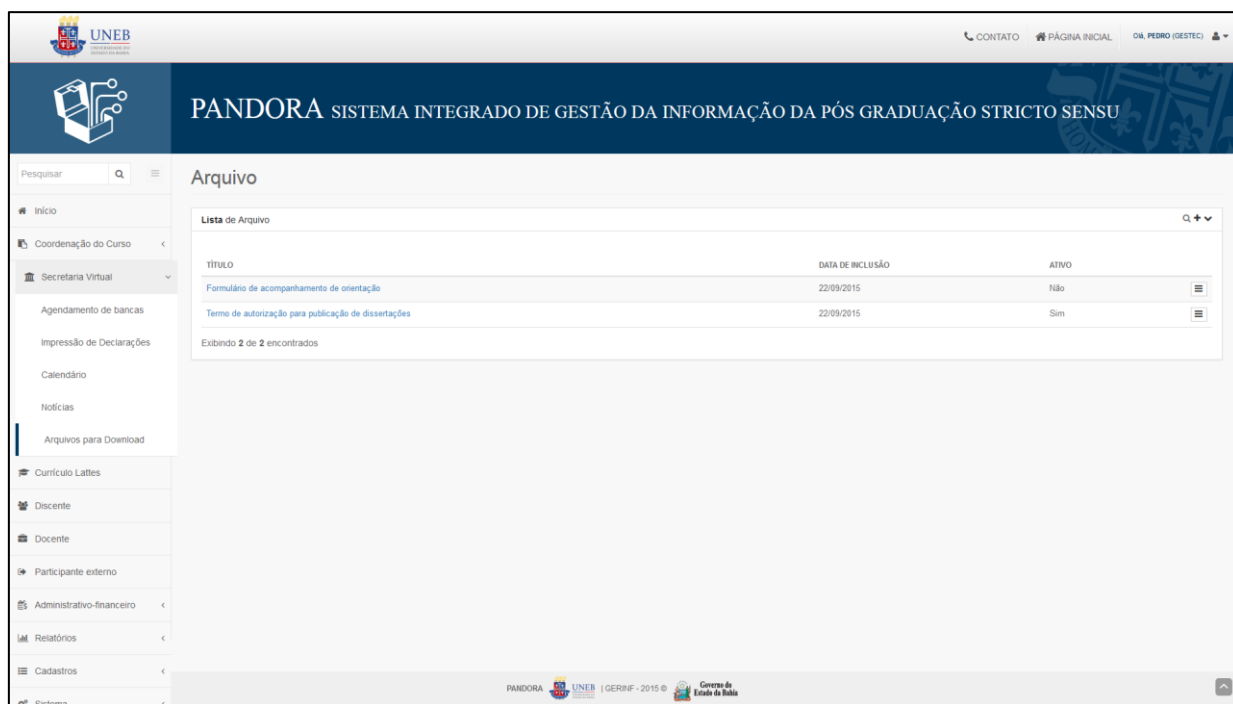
UNEB
UNIVERSIDADE DO ESTADO DA BAHIA

CONTATO PÁGINA INICIAL Olá, PEDRO (GESTEC)

PANDORA SISTEMA INTEGRADO DE GESTÃO DA INFORMAÇÃO DA PÓS GRADUAÇÃO STRICTO SENSU

Pesquisar

Início
Coordenação do Curso
Secretaria Virtual
Agendamento de bancas
Impressão de Declarações
Calendário
Notícias
Arquivos para Download
Currículo Lattes
Discente
Docente
Participante externo
Administrativo-financeiro
Relatórios
Cadastros
Sistema

Arquivo

Lista de Arquivo

| TÍTULO | DATA DE INCLUSÃO | ATIVO |
|---|---|---|
| Formulário de acompanhamento de orientação | 22/09/2015 | Não |
| Termo de autorização para publicação de dissertações | 22/09/2015 | Sim |

Exibindo 2 de 2 encontrados

PANDORA UNEB | GERINF - 2015 © Governo do Estado da Bahia